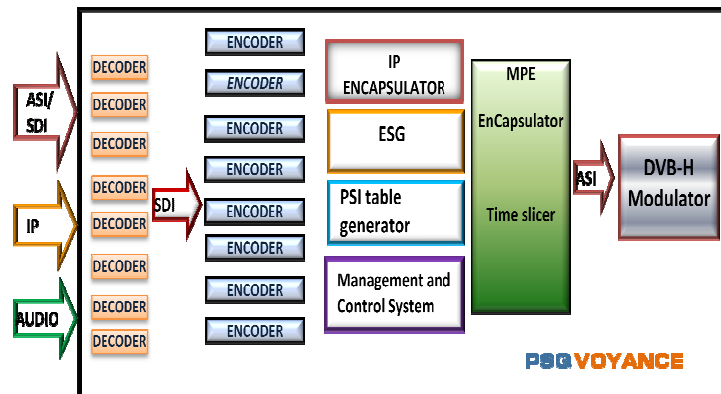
ASI/ SDI

IP

AUDIO

DECODER
DECODER
DECODER
DECODER
DECODER
DECODER
DECODER
DECODER

SDI

ENCODER
ENCODER
ENCODER
ENCODER
ENCODER
ENCODER
ENCODER
ENCODER

IP ENCAPSULATOR

ESG

PSI table generator

Management and Control System

MPE

EnCapsulator

Time slicer

ASI

DVB-H Modulator

PSQ VOYANCE